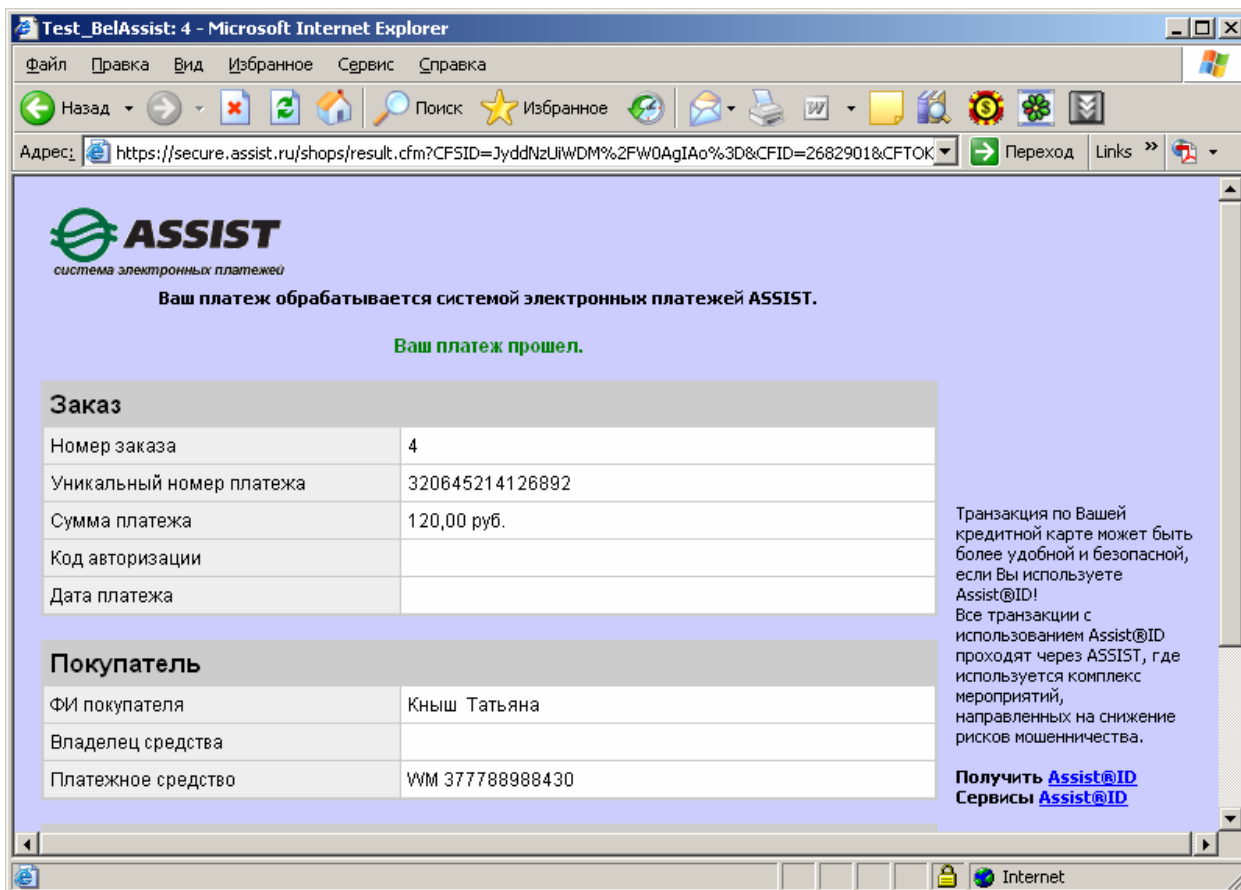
Test_BelAssist: 4 - Microsoft Internet Explorer

Файл Правка Вид Избранное Сервис Справка

Назад Поиск Избранное

Адрес: https://secure.assist.ru/shops/result.cfm?CFSID=JyddNzUiWDM%2FW0AgIAo%3D&CFID=2682901&CFTOK Переход Links

ASSIST
система электронных платежей

Ваш платеж обрабатывается системой электронных платежей ASSIST.

Ваш платеж прошел.

Заказ

| Номер заказа | 4 |
|---|---|
| Уникальный номер платежа | 320645214126892 |
| Сумма платежа | 120,00 руб. |
| Код авторизации | |
| Дата платежа | |

Покупатель

| ФИ покупателя | Кныш Татьяна |
|---|---|
| Владелец средства | |
| Платежное средство | WM 377788988430 |

Транзакция по Вашей кредитной карте может быть более удобной и безопасной, если Вы используете Assist®ID!
Все транзакции с использованием Assist®ID проходят через ASSIST, где используется комплекс мероприятий, направленных на снижение рисков мошенничества.

Получить Assist®ID
Сервисы Assist®ID

Internet